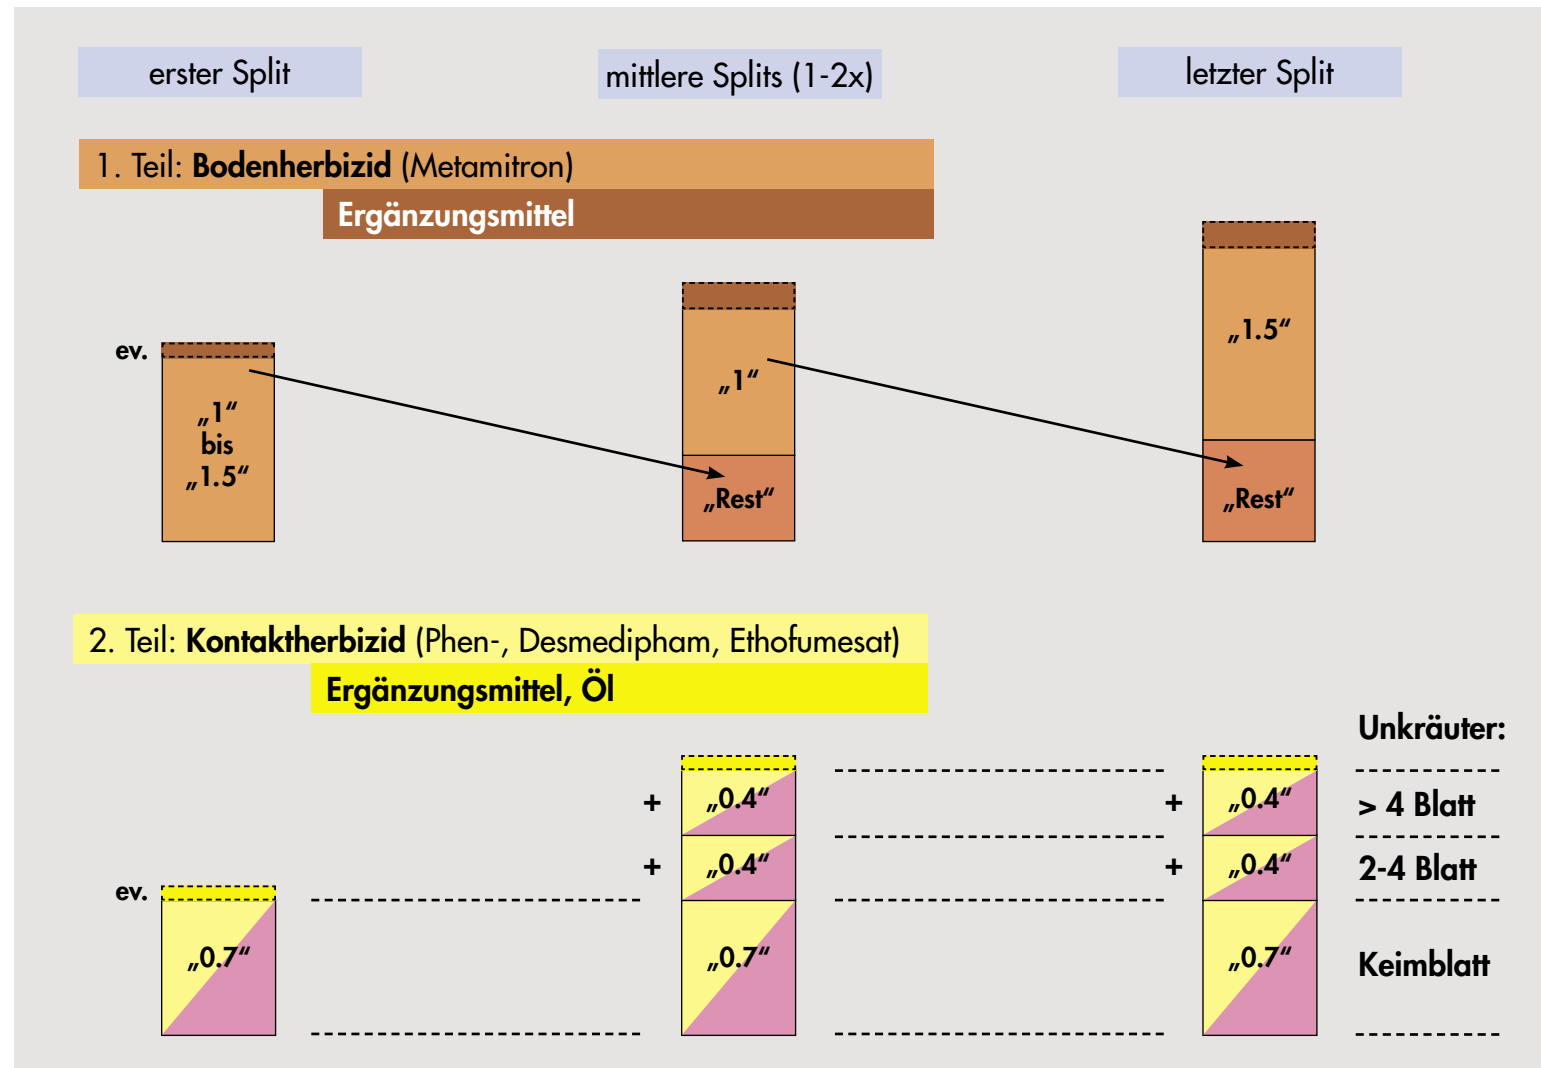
erster Split

mittlere Splits (1-2x)

letzter Split

1. Teil: **Bodenherbizid** (Metamitron)

**Ergänzungsmittel**

ev.

„1“ bis „1.5“

„1“

„Rest“

„1.5“

„Rest“

2. Teil: **Kontaktherbizid** (Phen-, Desmedipham, Ethofumesat)

**Ergänzungsmittel, Öl**

**Unkräuter:**

+ „0.4“

+ „0.4“

+ „0.4“

+ „0.4“

**> 4 Blatt**

**2-4 Blatt**

ev.

„0.7“

„0.7“

„0.7“

**Keimblatt**